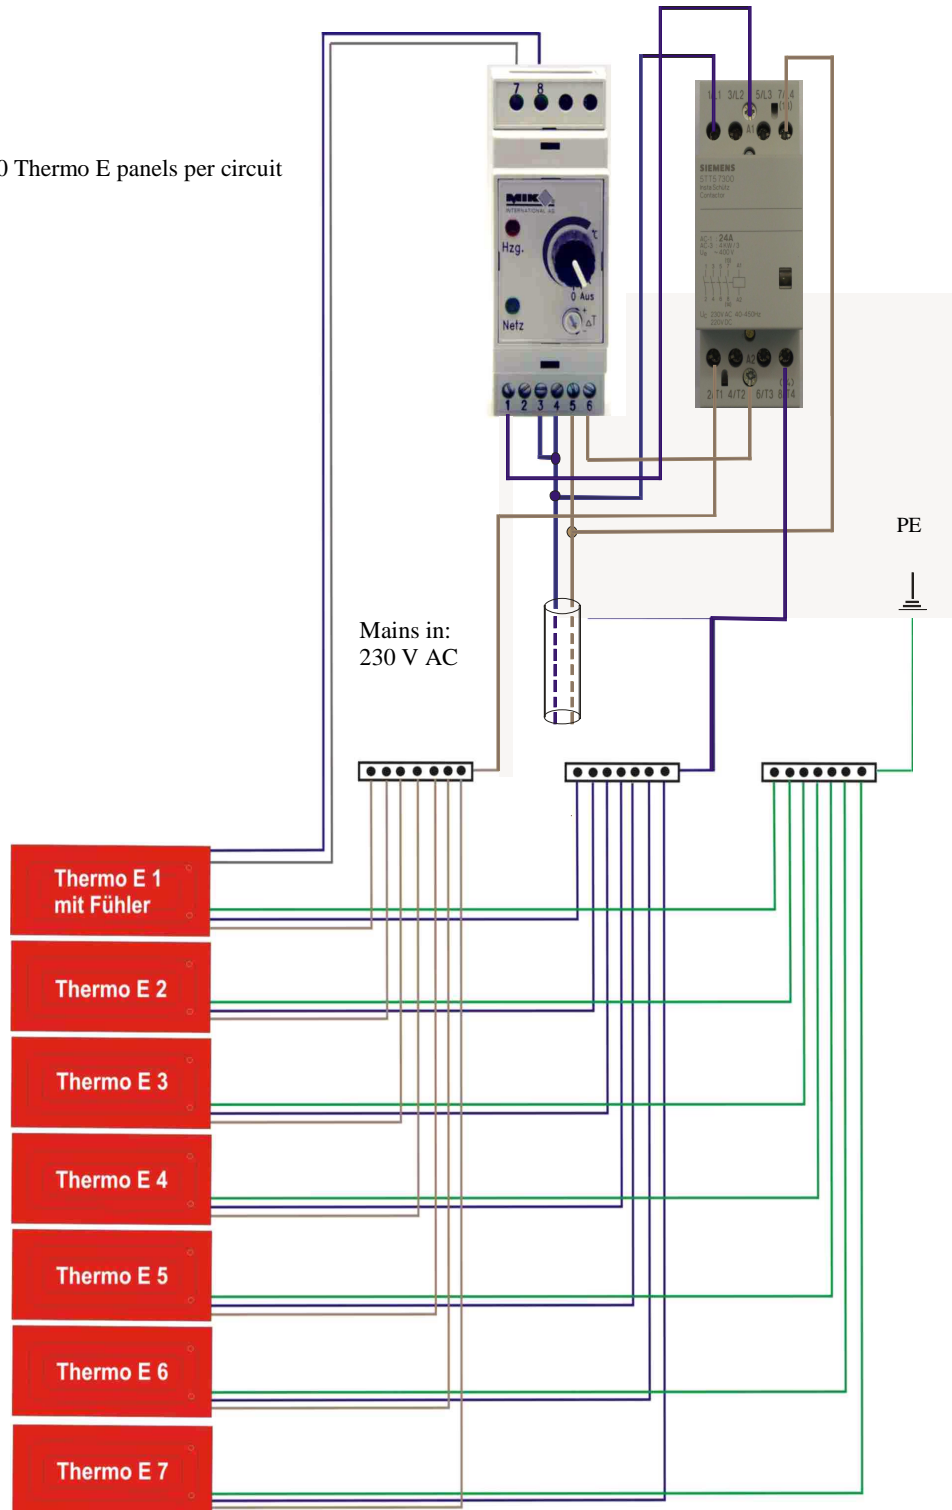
0 Thermo E panels per circuit

7 8

MIK INTERNATIONAL AG

Hzg.

°C

0 Aus

Netz

ΔT

1 2 3 4 5 6

1/L1 3/L2 5/L3 7/L4

A1

SIEMENS
5TT5 7300
InstaSchütz
Contactor

24A

A2

2/T1 4/T2 6/T3 8/T4

PE

Mains in:
230 V AC

Thermo E 1
mit Fühler

Thermo E 2

Thermo E 3

Thermo E 4

Thermo E 5

Thermo E 6

Thermo E 7